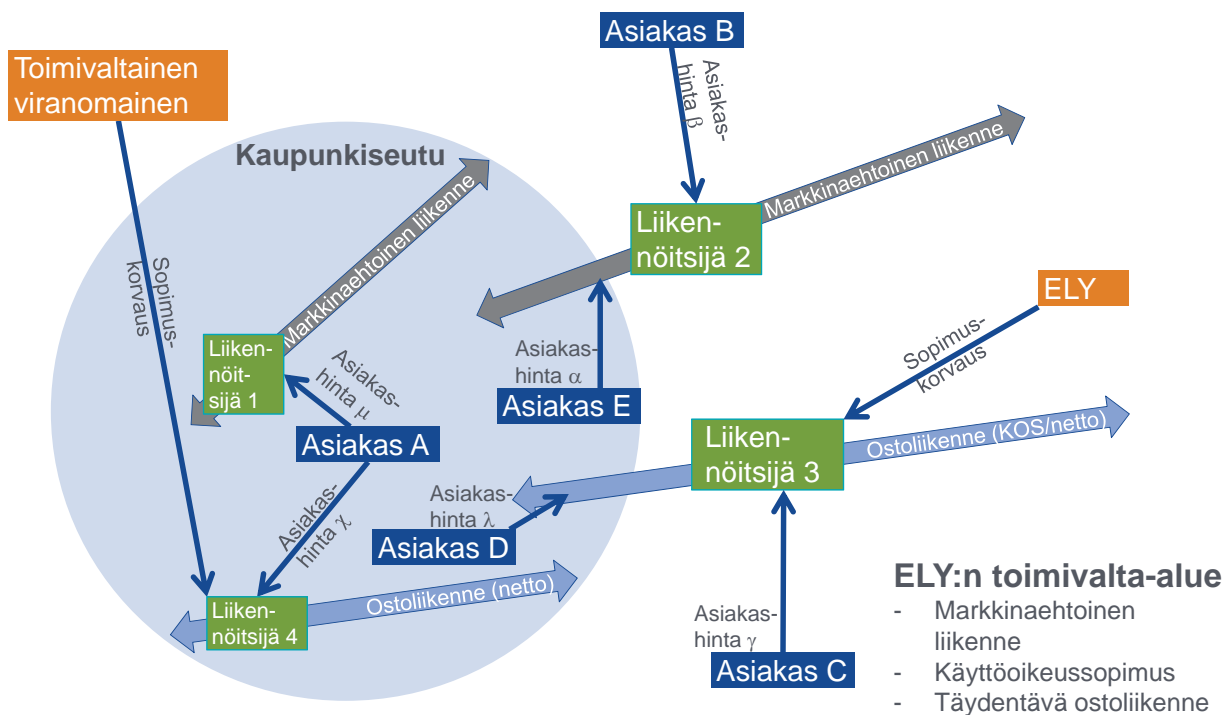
Asiakas B

Toimivaltainen viranomainen

Asiakas-hinta $\beta$

Markkinaehtoinen liikenne

Kaupunkiseutu

Markkinaehtoinen liikenne

Markkinaehtoinen liikenne

Liikennöitsijä 2

Sopimus-korvaus

ELY

Liikennöitsijä 1

Asiakas-hinta $\mu$

Asiakas-hinta $\alpha$

Sopimus-korvaus

Asiakas E

Asiakas A

Liikennöitsijä 3

Ostoliikenne (KOS/netto)

Asiakas-hinta $\lambda$

Asiakas-hinta $\chi$

Asiakas D

ELY:n toimivalta-alue
- Markkinaehtoinen liikenne
- Käyttöoikeussopimus
- Täydentävä ostoliikenne

Liikennöitsijä 4

Ostoliikenne (netto)

Asiakas-hinta $\gamma$

Asiakas C